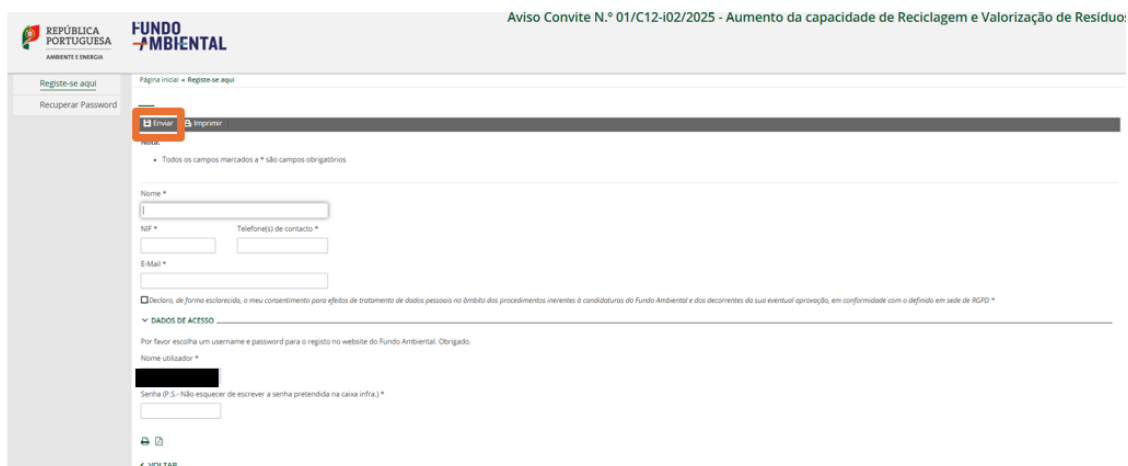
REPÚBLICA PORTUGUESA
AMBIENTE E ENERGIA

FUNDO AMBIENTAL

Aviso Convite N.º 01/C12-i02/2025 - Aumento da capacidade de Reciclagem e Valorização de Resíduos

Registe-se aqui
Recuperar Password

Página inicial » Registe-se aqui

Enviar
Imprimir

Nota:
• Todos os campos marcados a * são campos obrigatórios

Nome *

NIF *
Telefone(s) de contacto *

E-Mail *

Declaro, de forma esclarecida, o meu consentimento para efeitos de tratamento de dados pessoais no âmbito dos procedimentos inerentes à candidaturas do Fundo Ambiental e dos decorrentes da sua eventual aprovação, em conformidade com o definido em sede de RGPD *

DADOS DE ACESSO

Por favor escolha um username e password para o registo no website do Fundo Ambiental. Obrigado.

Nome utilizador *

Senha (P.S.- Não esquecer de escrever a senha pretendida na caixa infra.) *

VOLTAR